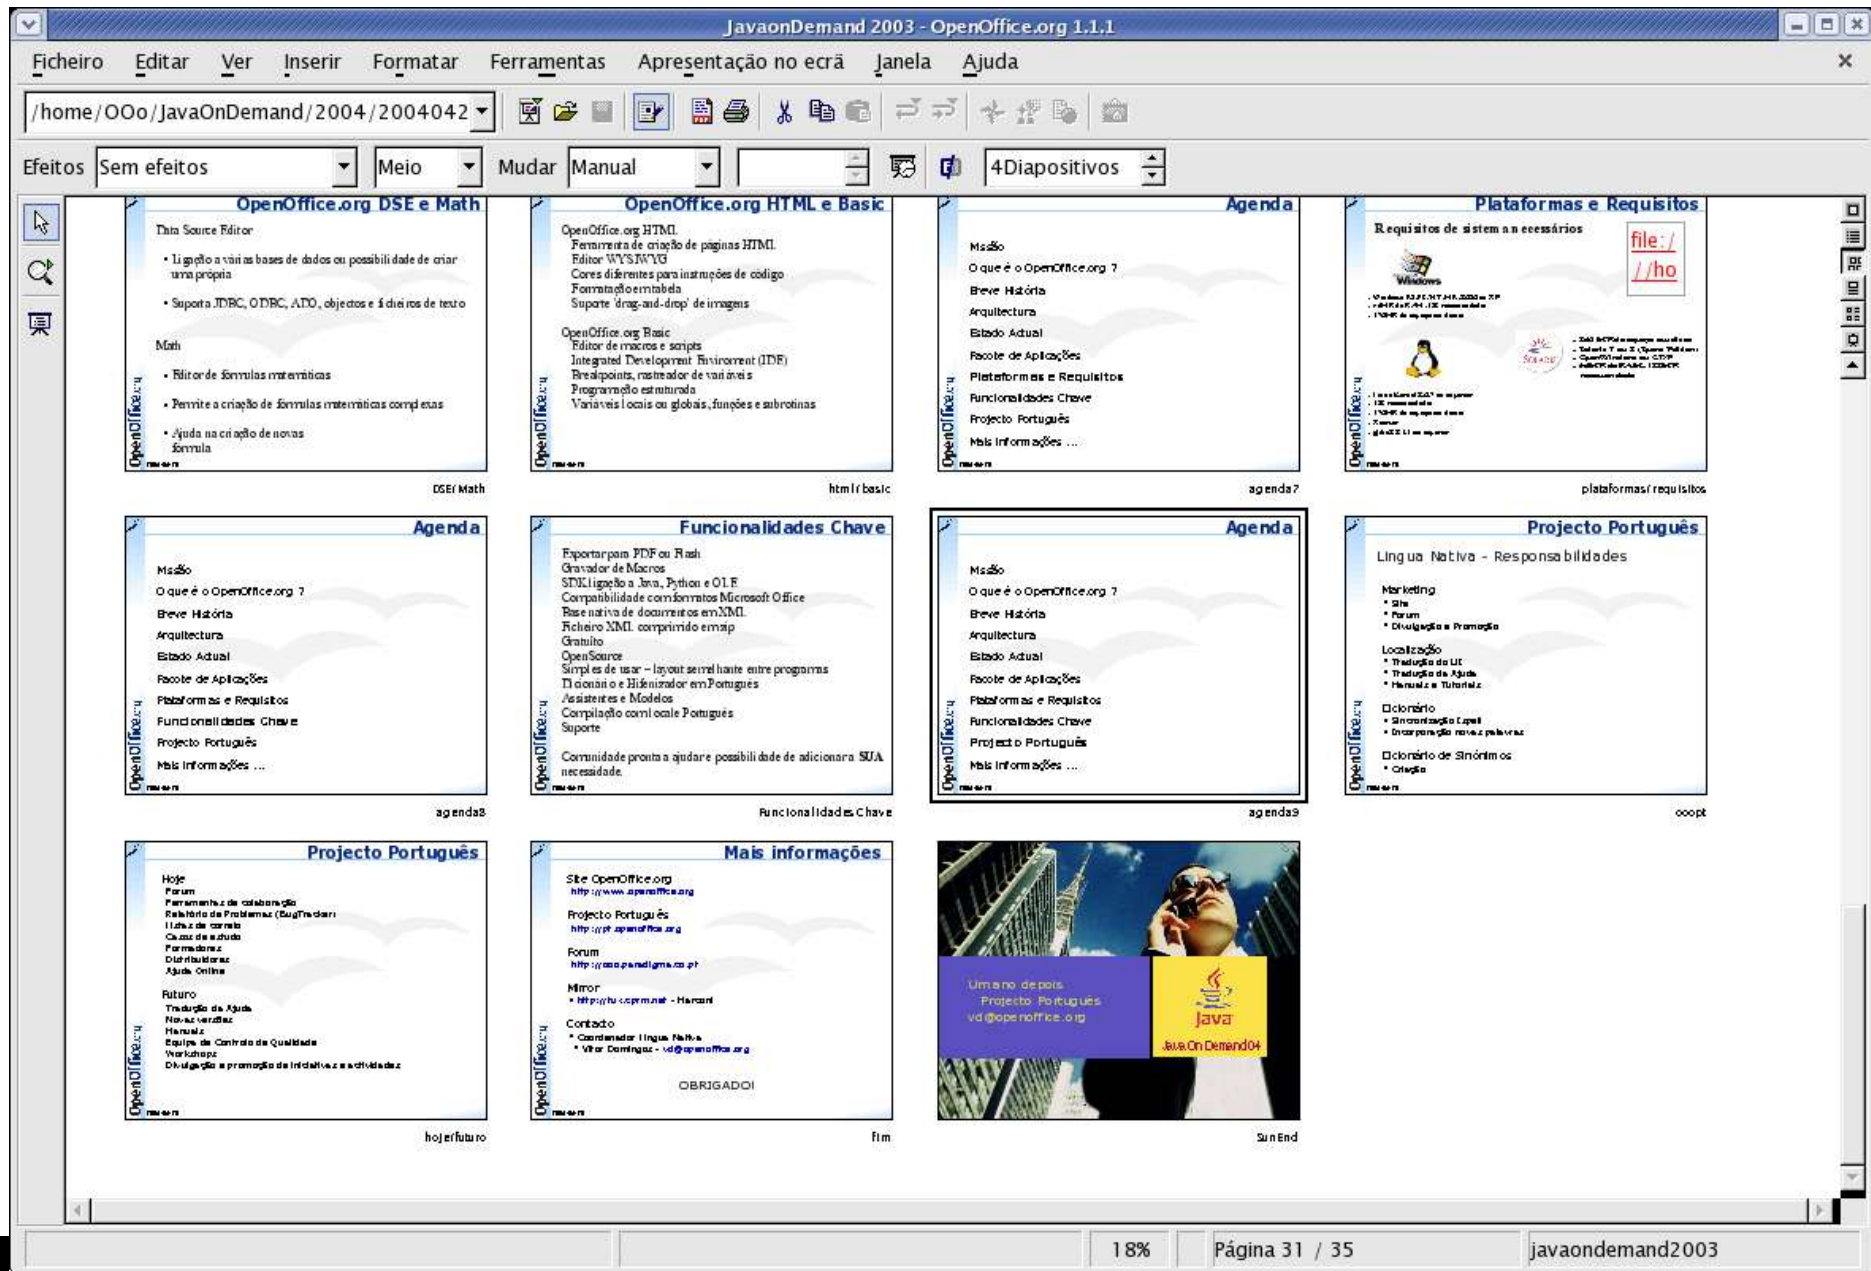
JavaonDemand 2003 - OpenOffice.org 1.1.1

Ficheiro Editar Ver Inserir Formatar Ferramentas Apresentação no ecrã Janela Ajuda

/home/OOo/JavaOnDemand/2004/2004042

Efeitos Sem efeitos Meio Mudar Manual 4Diapositivos

OpenOffice.org DSE e Math
Data Source Editor
• Ligação a várias bases de dados ou possibilidade de criar uma própria
• Suporta JDBC, ODBC, ADO, objectos e ficheiros de texto
Math
• Editor de fórmulas matemáticas
• Permite a criação de fórmulas matemáticas complexas
• Ajuda na criação de novas fórmula
DSE/Math

OpenOffice.org HTML e Basic
OpenOffice.org HTML
Ferramenta de criação de páginas HTML
Editor WYSIWYG
Cores diferentes para instruções de código
Formatação em tabela
Suporte 'drag-and-drop' de imagens
OpenOffice.org Basic
Editor de macros e scripts
Integrated Development Environment (IDE)
Breakpoints, rastreador de variáveis
Programação estruturada
Variáveis locais ou globais, funções e subrotinas
html/basic

Agenda
Missão
O que é o OpenOffice.org ?
Breve História
Arquitectura
Estado Actual
Pacote de Aplicações
Plataformas e Requisitos
Funcionalidades Chave
Projecto Português
Mais informações ...
agenda7

Plataformas e Requisitos
Requisitos de sistema necessários
file:/ //ho
Windows
plataformas/requisitos

Agenda
Missão
O que é o OpenOffice.org ?
Breve História
Arquitectura
Estado Actual
Pacote de Aplicações
Plataformas e Requisitos
Funcionalidades Chave
Projecto Português
Mais informações ...
agenda8

Funcionalidades Chave
Exportar para PDF ou Flash
Gravador de Macros
SDK ligação a Java, Python e OLE
Compatibilidade com formatos Microsoft Office
Base nativa de documentos em XML
Ficheiro XML comprimido em zip
Gratuito
OpenSource
Simples de usar – layout semelhante entre programas
Dicionário e Hifenizador em Português
Assistentes e Modelos
Compilação com locale Português
Suporte
Comunidade pronta a ajudar e possibilidade de adicionar a SUA necessidade.
Funcionalidades Chave

Agenda
Missão
O que é o OpenOffice.org ?
Breve História
Arquitectura
Estado Actual
Pacote de Aplicações
Plataformas e Requisitos
Funcionalidades Chave
Projecto Português
Mais informações ...
agenda9

Projecto Português
Lingua Nativa - Responsabilidades
Marketing
• Site
• Forum
• Divulgação e Promoção
Localização
• Tradução do UI
• Tradução da Ajuda
• Manuais e Tutoriais
Dicionário
• Sincronização Lxpal
• Incorporação novas palavras
Dicionário de Sinónimos
• Criação
ooopt

Projecto Português
Hoje
Forum
Ferramentas de colaboração
Relatório de Problemas (BugTracker)
Listas de correio
Casos de estudo
Formadores
Distribuidores
Ajuda Online
Futuro
Tradução da Ajuda
Novas versões
Manuais
Equipa de Controlo de Qualidade
Workshops
Divulgação e promoção de iniciativas e actividades
hojefuturo

Mais informações
Site OpenOffice.org
http://www.openoffice.org
Projecto Português
http://pt.openoffice.org
Forum
http://ooo.paradigma.co.pt
Mirror
• http://tu.cprm.net - Marconi
Contacto
• Coordenador lingua Nativa
• Vitor Domingos - vd@openoffice.org
OBRIGADO!
fim

Um ano depois
Projecto Português
vd@openoffice.org
Java
JavaOnDemand04
SunEnd

18% Página 31 / 35 javaondemand2003